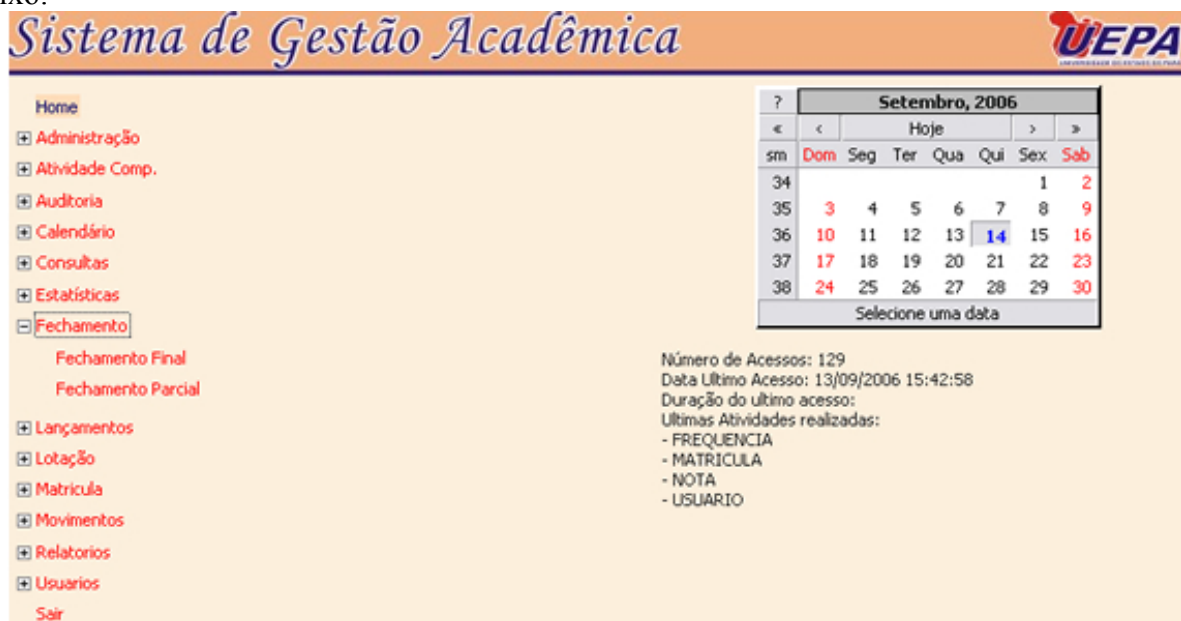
ixo:

Sistema de Gestão Acadêmica

UEPA

Home
Administração
Atividade Comp.
Auditoria
Calendário
Consultas
Estatísticas
Fechamento
Fechamento Final
Fechamento Parcial
Lançamentos
Lotação
Matricula
Movimentos
Relatorios
Usuarios
Sair

| ? | Setembro, 2006 | | | | | | |
|---|---|---|---|---|---|---|---|
| « | ‹ | Hoje | | | | › | » |
| sm | Dom | Seg | Ter | Qua | Qui | Sex | Sab |
| 34 | | | | | | 1 | 2 |
| 35 | 3 | 4 | 5 | 6 | 7 | 8 | 9 |
| 36 | 10 | 11 | 12 | 13 | 14 | 15 | 16 |
| 37 | 17 | 18 | 19 | 20 | 21 | 22 | 23 |
| 38 | 24 | 25 | 26 | 27 | 28 | 29 | 30 |

Selecione uma data

Número de Acessos: 129
Data Ultimo Acesso: 13/09/2006 15:42:58
Duração do ultimo acesso:
Ultimas Atividades realizadas:
- FREQUENCIA
- MATRICULA
- NOTA
- USUARIO